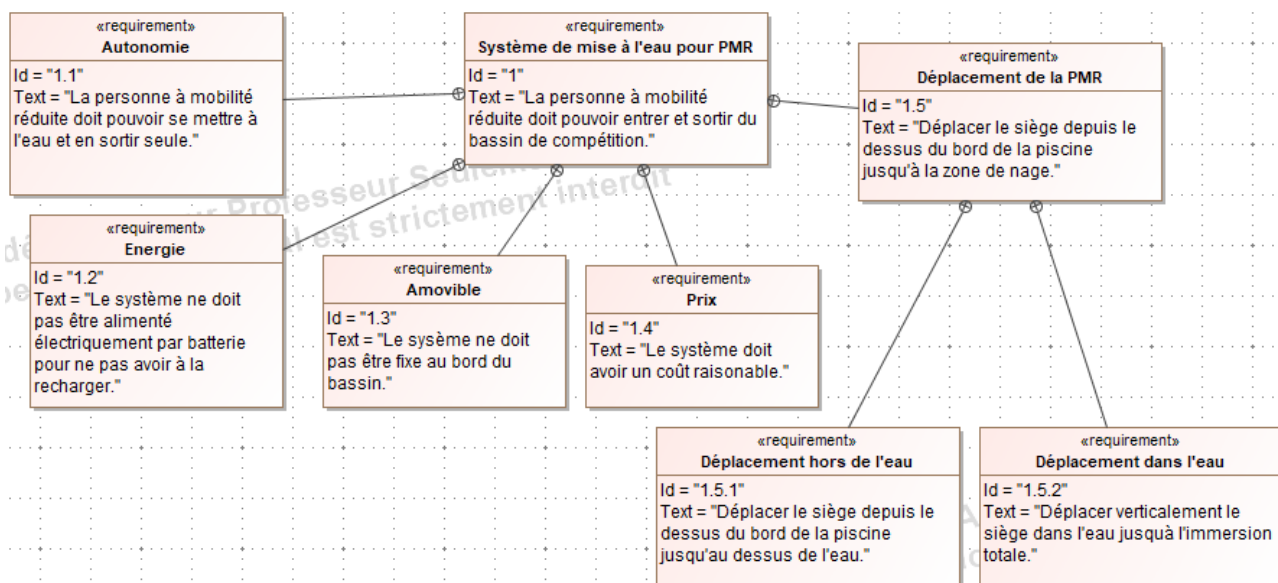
«requirement»
**Autonomie**
Id = "1.1"
Text = "La personne à mobilité réduite doit pouvoir se mettre à l'eau et en sortir seule."

«requirement»
**Système de mise à l'eau pour PMR**
Id = "1"
Text = "La personne à mobilité réduite doit pouvoir entrer et sortir du bassin de compétition."

«requirement»
**Déplacement de la PMR**
Id = "1.5"
Text = "Déplacer le siège depuis le dessus du bord de la piscine jusqu'à la zone de nage."

Professeur Seulement
Il est strictement interdit

«requirement»
**Energie**
Id = "1.2"
Text = "Le système ne doit pas être alimenté électriquement par batterie pour ne pas avoir à la recharger."

«requirement»
**Amovible**
Id = "1.3"
Text = "Le sysème ne doit pas être fixe au bord du bassin."

«requirement»
**Prix**
Id = "1.4"
Text = "Le système doit avoir un coût raisonable."

«requirement»
**Déplacement hors de l'eau**
Id = "1.5.1"
Text = "Déplacer le siège depuis le dessus du bord de la piscine jusqu'au dessus de l'eau."

«requirement»
**Déplacement dans l'eau**
Id = "1.5.2"
Text = "Déplacer verticalement le siège dans l'eau jusquà l'immersion totale."